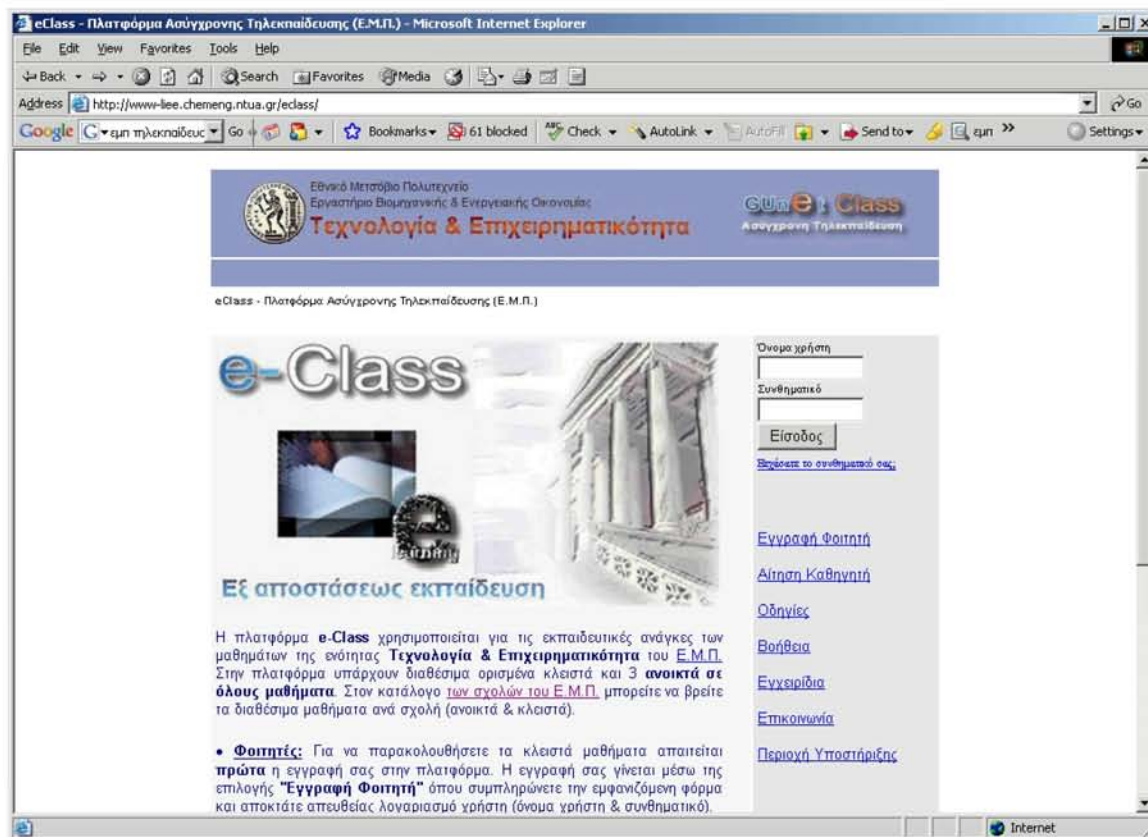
eClass - Πλατφόρμα Ασύγχρονης Τηλεκπαίδευσης (Ε.Μ.Π.) - Microsoft Internet Explorer

File Edit View Favorites Tools Help

Back Search Favorites Media

Address http://www-liee.chemeng.ntua.gr/eclass/

Go

Google εμπ τηλεκπαίδευσ Go Bookmarks 61 blocked Check AutoLink AutoFill Send to εμπ Settings

Εθνικό Μετσόβιο Πολυτεχνείο
Εργαστήριο Βιομηχανικής & Ενεργειακής Οικονομίας
Τεχνολογία & Επιχειρηματικότητα

GUnet eClass
Ασύγχρονη Τηλεκπαίδευση

eClass - Πλατφόρμα Ασύγχρονης Τηλεκπαίδευσης (Ε.Μ.Π.)

e-Class

Εξ αποστάσεως εκπαίδευση

Όνομα χρήστη

Συνθηματικό

Είσοδος

Ξεχάσατε το συνθηματικό σας;

Εγγραφή Φοιτητή

Αίτηση Καθηγητή

Οδηγίες

Βοήθεια

Εγχειρίδια

Επικοινωνία

Περιοχή Υποστήριξης

Η πλατφόρμα e-Class χρησιμοποιείται για τις εκπαιδευτικές ανάγκες των μαθημάτων της ενότητας Τεχνολογία & Επιχειρηματικότητα του Ε.Μ.Π. Στην πλατφόρμα υπάρχουν διαθέσιμα ορισμένα κλειστά και 3 ανοικτά σε όλους μαθήματα. Στον κατάλογο των σχολών του Ε.Μ.Π. μπορείτε να βρείτε τα διαθέσιμα μαθήματα ανά σχολή (ανοικτά & κλειστά).

• Φοιτητές: Για να παρακολουθήσετε τα κλειστά μαθήματα απαιτείται πρώτα η εγγραφή σας στην πλατφόρμα. Η εγγραφή σας γίνεται μέσω της επιλογής "Εγγραφή Φοιτητή" όπου συμπληρώνετε την εμφανιζόμενη φόρμα και αποκτάτε απευθείας λογαριασμό χρήστη (όνομα χρήστη & συνθηματικό).

Internet